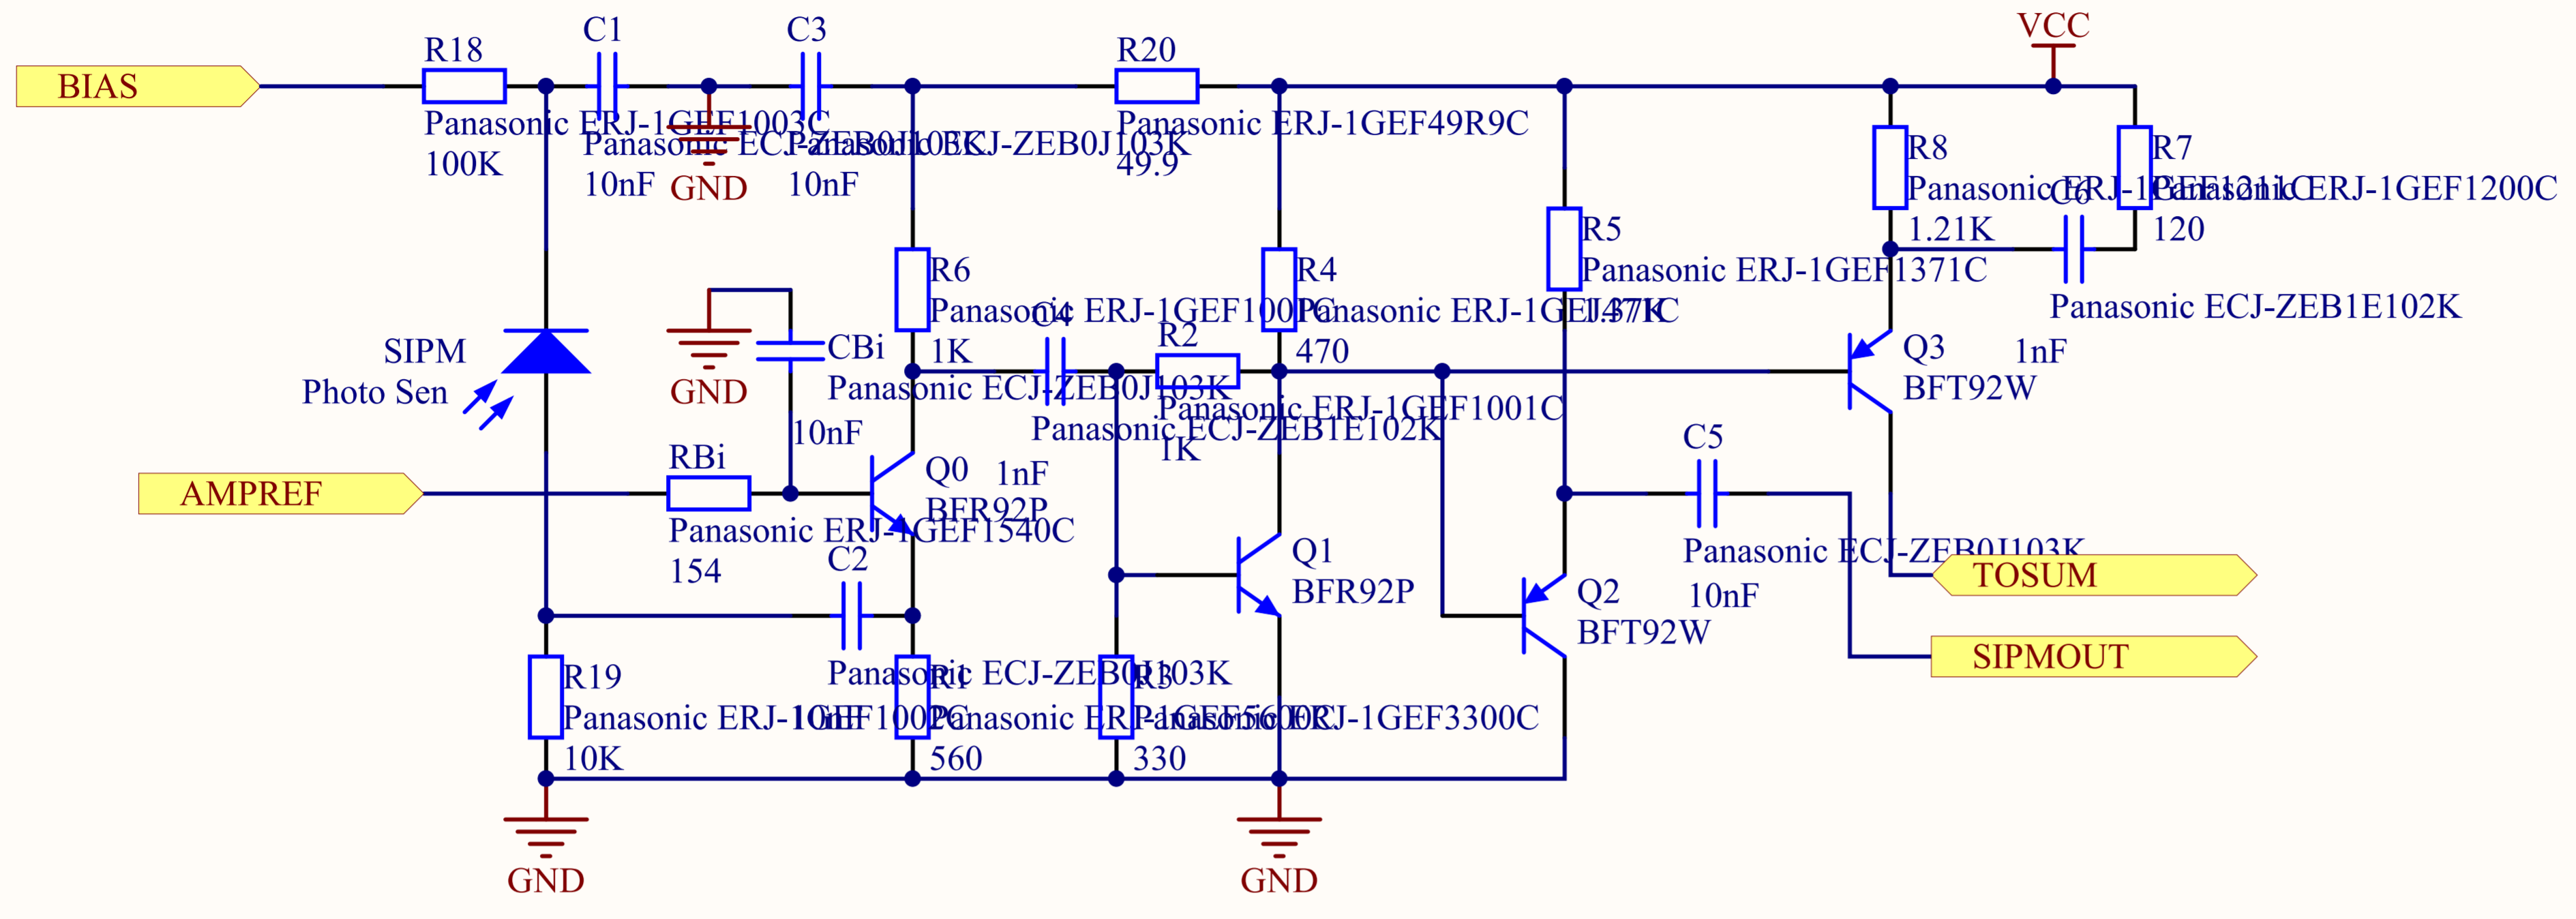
BIAS

R18
Panasonic ERJ-1GEF1003C
100K

C1
Panasonic ECJ-ZEB0J103K
10nF

GND

C3
Panasonic ECJ-ZEB0J103K
10nF

R20
Panasonic ERJ-1GEF49R9C
49.9

VCC

R8
Panasonic ERJ-1GEF1211C
1.21K

R7
Panasonic ERJ-1GEF1200C
120

C6
Panasonic ECJ-ZEB1E102K
1nF

R5
Panasonic ERJ-1GEF1371C
1.37K

R6
Panasonic ERJ-1GEF1001C
1K

R4
Panasonic ERJ-1GEF4700C
470

SIPM
Photo Sen

GND

CBi
Panasonic ECJ-ZEB0J103K
10nF

C4
Panasonic ECJ-ZEB1E102K
1nF

R2
Panasonic ERJ-1GEF1001C
1K

Q3
BFT92W

AMPREF

RBi
Panasonic ERJ-1GEF1540C
154

Q0
BFR92P

C5
Panasonic ECJ-ZEB0J103K
10nF

Q1
BFR92P

Q2
BFT92W

TOSUM

SIPMOUT

C2
Panasonic ECJ-ZEB0J103K
10nF

R19
Panasonic ERJ-1GEF1002C
10K

R1
Panasonic ERJ-1GEF5600C
560

R3
Panasonic ERJ-1GEF3300C
330

GND

GND